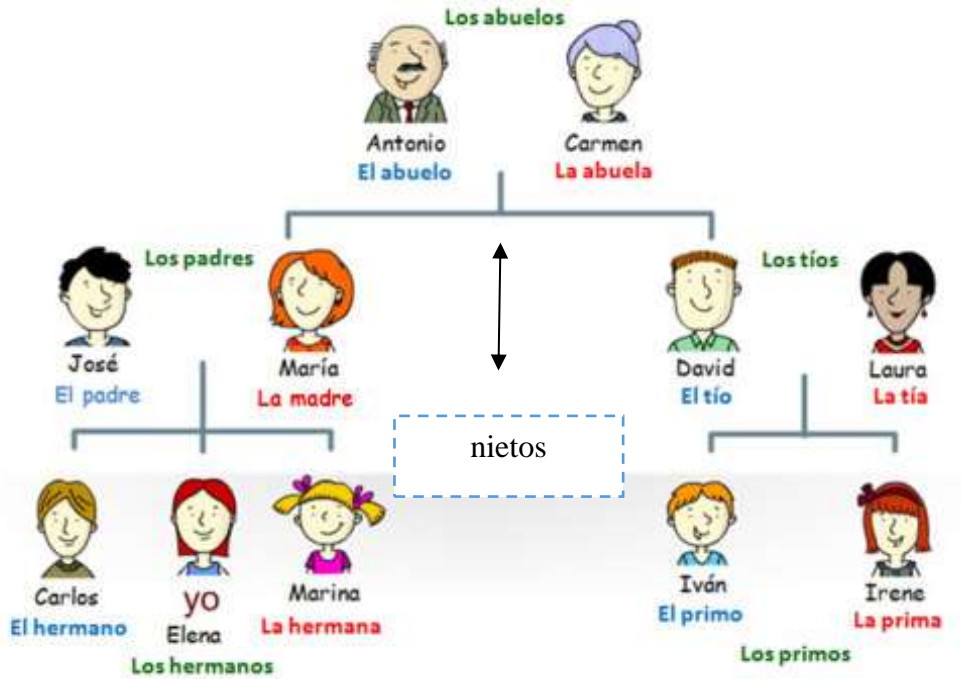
Los abuelos

Antonio
El abuelo

Carmen
La abuela

Los padres

José
El padre

María
La madre

nietos

Los tíos

David
El tío

Laura
La tía

Carlos
El hermano

yo
Elena

Marina
La hermana

Los hermanos

Iván
El primo

Irene
La prima

Los primos